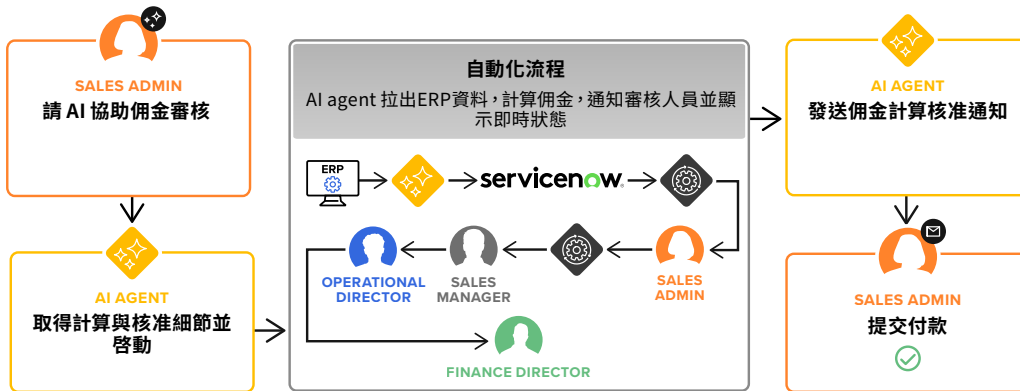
SALES ADMIN
請 AI 協助佣金審核

AI AGENT
取得計算與核准細節並啓動

自動化流程
AI agent 拉出ERP資料，計算佣金，通知審核人員並顯示即時狀態

ERP

servicenow.

SALES ADMIN

SALES MANAGER

OPERATIONAL DIRECTOR

FINANCE DIRECTOR

AI AGENT
發送佣金計算核准通知

SALES ADMIN
提交付款